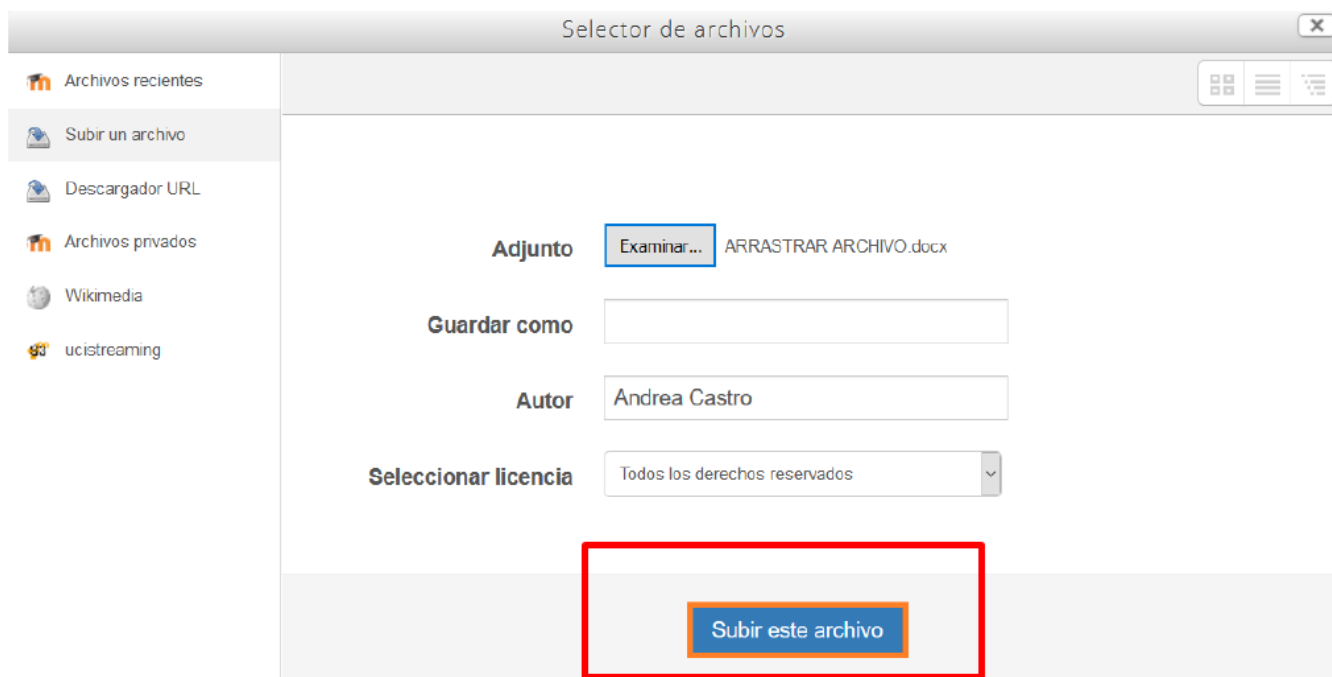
Selector de archivos

Archivos recientes
Subir un archivo
Descargador URL
Archivos privados
Wikimedia
ucistreaming

Adjunto Examinar... ARRASTRAR ARCHIVO.docx

Guardar como

Autor Andrea Castro

Seleccionar licencia Todos los derechos reservados

Subir este archivo